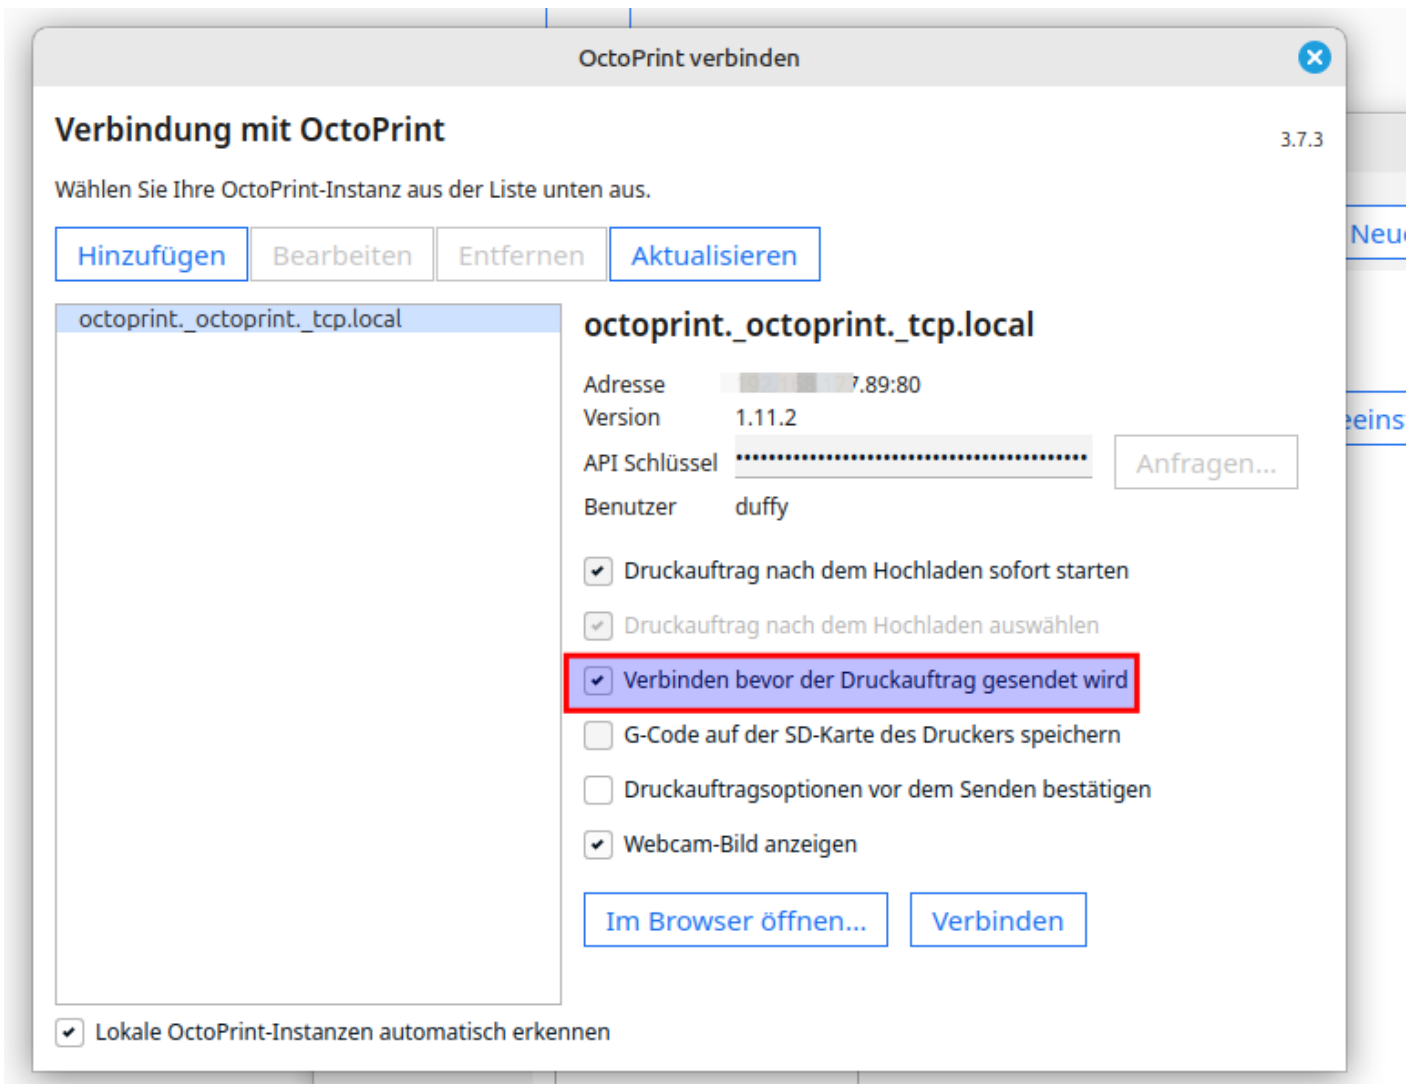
OctoPrint verbinden

Verbindung mit OctoPrint

3.7.3

Wählen Sie Ihre OctoPrint-Instanz aus der Liste unten aus.

Hinzufügen Bearbeiten Entfernen Aktualisieren

Neu

octoprint._octoprint._tcp.local

octoprint._octoprint._tcp.local

Adresse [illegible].89:80
Version 1.11.2
API Schlüssel ••••••••••••••••••••••••••••••••••••••• Anfragen...
Benutzer duffy

eins

Druckauftrag nach dem Hochladen sofort starten

Druckauftrag nach dem Hochladen auswählen

Verbinden bevor der Druckauftrag gesendet wird

G-Code auf der SD-Karte des Druckers speichern

Druckauftragsoptionen vor dem Senden bestätigen

Webcam-Bild anzeigen

Im Browser öffnen... Verbinden

Lokale OctoPrint-Instanzen automatisch erkennen